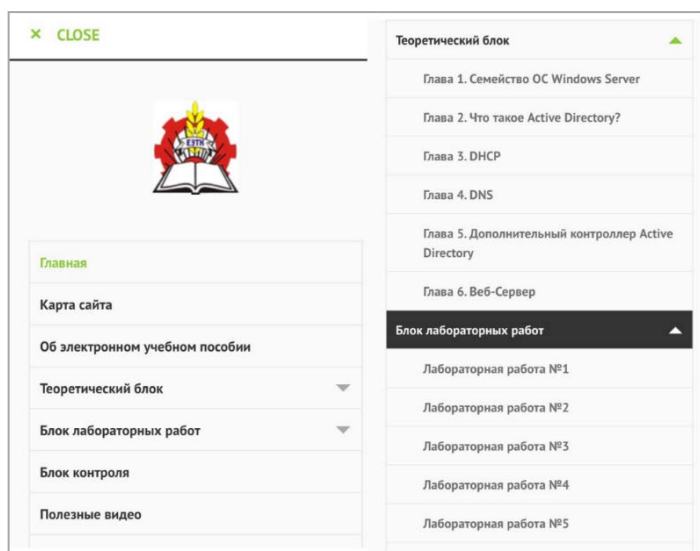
× CLOSE

ЕЗТК

Главная

Карта сайта

Об электронном учебном пособии

Теоретический блок

Блок лабораторных работ

Блок контроля

Полезные видео

Теоретический блок

Глава 1. Семейство ОС Windows Server

Глава 2. Что такое Active Directory?

Глава 3. DHCP

Глава 4. DNS

Глава 5. Дополнительный контроллер Active Directory

Глава 6. Веб-Сервер

Блок лабораторных работ

Лабораторная работа №1

Лабораторная работа №2

Лабораторная работа №3

Лабораторная работа №4

Лабораторная работа №5